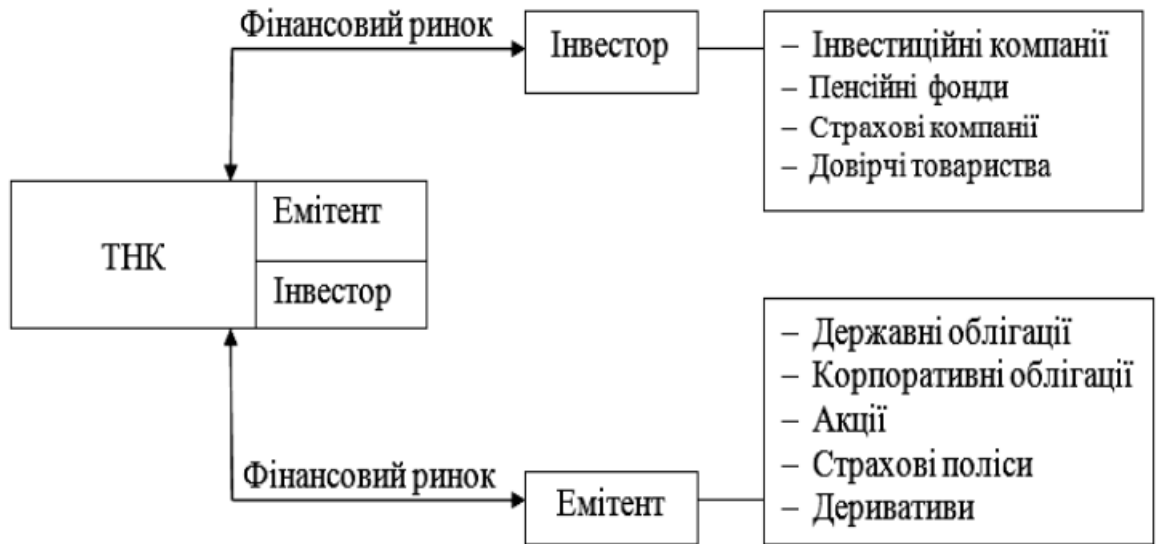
Фінансовий ринок

Інвестор

– Інвестиційні компанії
– Пенсійні фонди
– Страхові компанії
– Довірчі товариства

ТНК

Емітент

Інвестор

– Державні облігації
– Корпоративні облігації
– Акції
– Страхові поліси
– Деривативи

Фінансовий ринок

Емітент